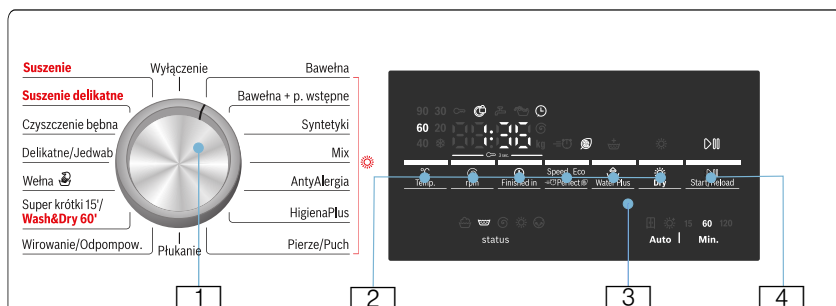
Suszenie
Suszenie delikatne
Czyszczenie bębna
Delikatne/Jedwab
Wełna
Super krótki 15'/
Wash&Dry 60'
Wirowanie/Odpompow.
Wyłączenie
Płukanie
Bawełna
Bawełna + p. wstępne
Syntetyki
Mix
AntyAlergia
HigienaPlus
Pierze/Puch

90 30
60 20
40
Speed Eco
Perfect
Temp.
rpm
Finished in
Water Plus
Dry
Start/Reload
status
15 60 120
Auto
Min.

1
2
3
4